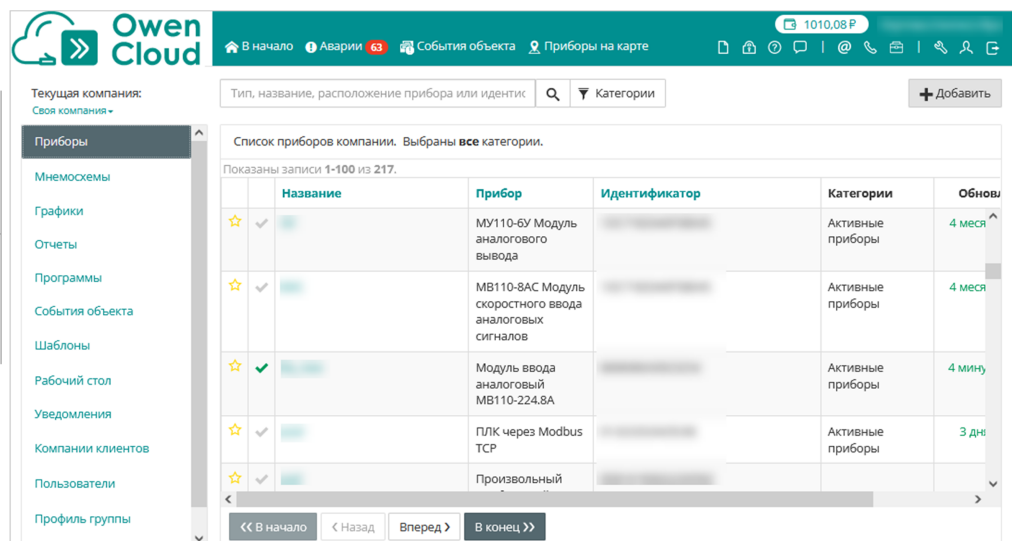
Owen Cloud

В начало  Аварии 63  События объекта  Приборы на карте

1010,08 ₽

Текущая компания:
Своя компания

Приборы
Мнемосхемы
Графики
Отчеты
Программы
События объекта
Шаблоны
Рабочий стол
Уведомления
Компании клиентов
Пользователи
Профиль группы

Тип, название, расположение прибора или идентиф

Категории

Добавить

Список приборов компании. Выбраны все категории.

Показаны записи 1-100 из 217.

| | | Название | Прибор | Идентификатор | Категории | Обнов |
|---|---|---|---|---|---|---|
| | | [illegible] | МУ110-6У Модуль аналогового вывода | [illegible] | Активные приборы | 4 меся |
| | | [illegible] | МВ110-8АС Модуль скоростного ввода аналоговых сигналов | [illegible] | Активные приборы | 4 меся |
| | | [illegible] | Модуль ввода аналоговый МВ110-224.8А | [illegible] | Активные приборы | 4 мину |
| | | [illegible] | ПЛК через Modbus TCP | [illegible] | Активные приборы | 3 дн |
| | | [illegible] | Произвольный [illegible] | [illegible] | | |

В начало  Назад  Вперед  В конец